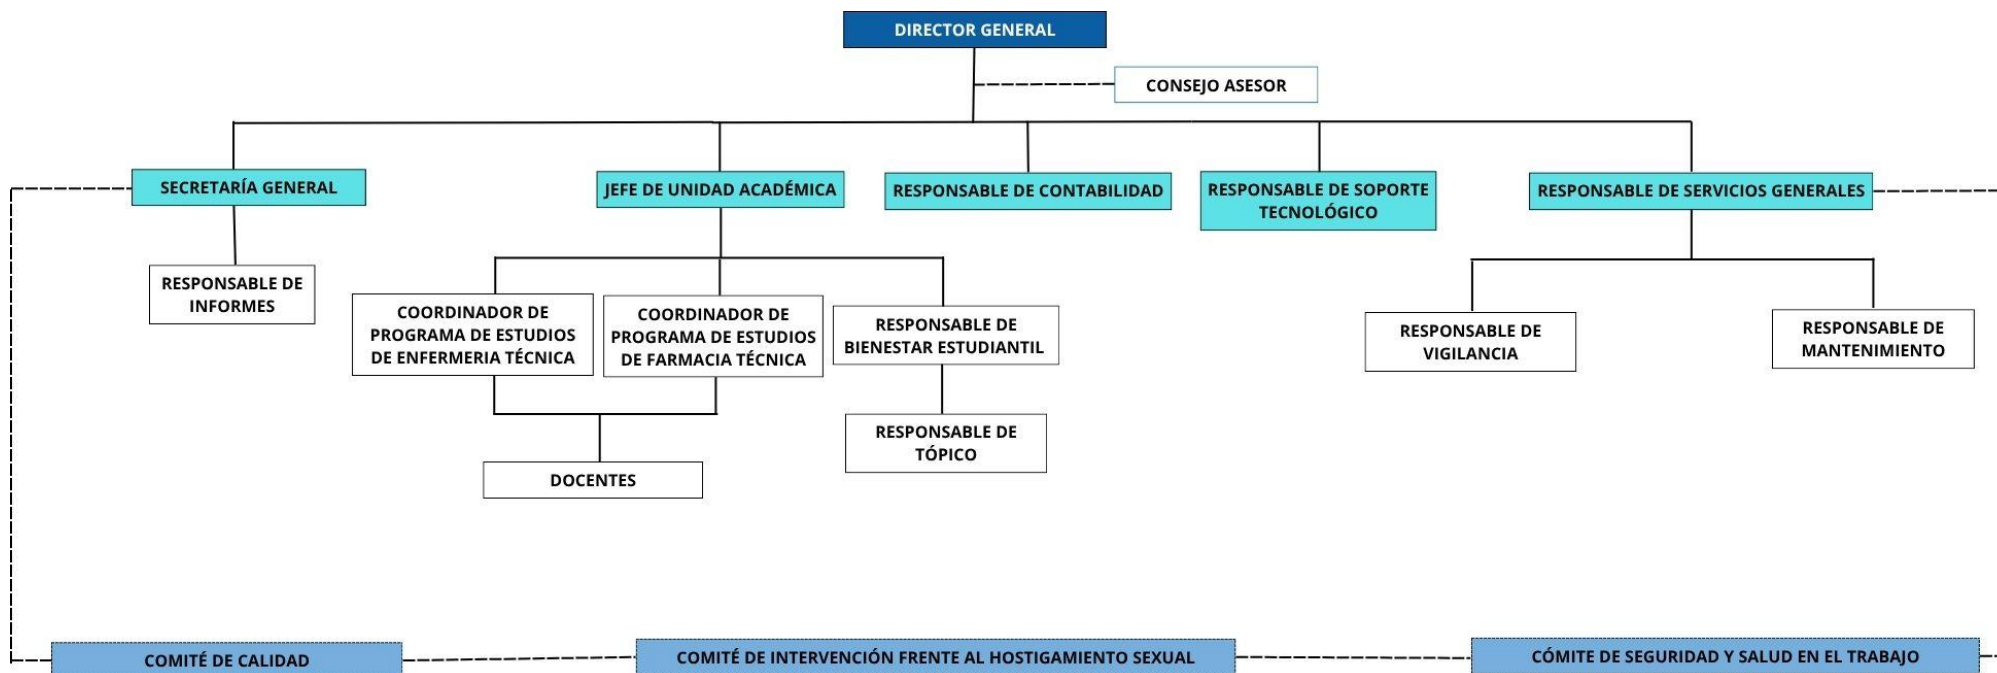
DIRECTOR GENERAL

CONSEJO ASESOR

SECRETARÍA GENERAL

JEFE DE UNIDAD ACADÉMICA

RESPONSABLE DE CONTABILIDAD

RESPONSABLE DE SOPORTE TECNOLÓGICO

RESPONSABLE DE SERVICIOS GENERALES

RESPONSABLE DE INFORMES

COORDINADOR DE PROGRAMA DE ESTUDIOS DE ENFERMERIA TÉCNICA

COORDINADOR DE PROGRAMA DE ESTUDIOS DE FARMACIA TÉCNICA

RESPONSABLE DE BIENESTAR ESTUDIANTIL

RESPONSABLE DE VIGILANCIA

RESPONSABLE DE MANTENIMIENTO

RESPONSABLE DE TÓPICO

DOCENTES

COMITÉ DE CALIDAD

COMITÉ DE INTERVENCIÓN FRENTE AL HOSTIGAMIENTO SEXUAL

CÓMITE DE SEGURIDAD Y SALUD EN EL TRABAJO